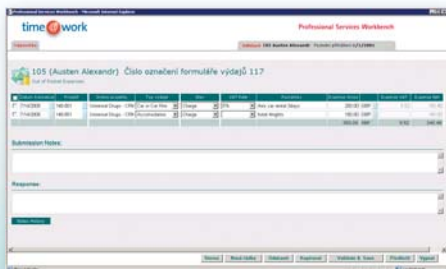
Professional Services Workbench - Microsoft Internet Explorer

time@work

Professional Services Workbench

Favourites

Jednání 105 Austen Alexandr Formulář přihlášení výdajů

105 (Austen Alexandr) Číslo označení formuláře výdajů 117

Out of Pocket Expenses

| | Datum | Projekt | Název projektu | Typ výdaje | Stav | DPH | Poznámka | Expense Amt | Expense VAT | Expense Net |
|---|---|---|---|---|---|---|---|---|---|---|
| | 7/14/2008 | 146-001 | Universal Drugs - CRM | Car or Car Hire | Charge | STA | Avis car rental Skopo | 200.00 GBP | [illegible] | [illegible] |
| | 7/14/2008 | 146-001 | Universal Drugs - CRM | Accommodation | Charge | | hotel 4nights | 100.00 GBP | | |
| | | | | | | | | 300.00 GBP | 9.52 | 340.48 |

Submission Notes:

Response:

Notes History

Storno | Nová řádka | Odstranit | Kopírovat | Uložit & Tisk | Předložit | Vypnout